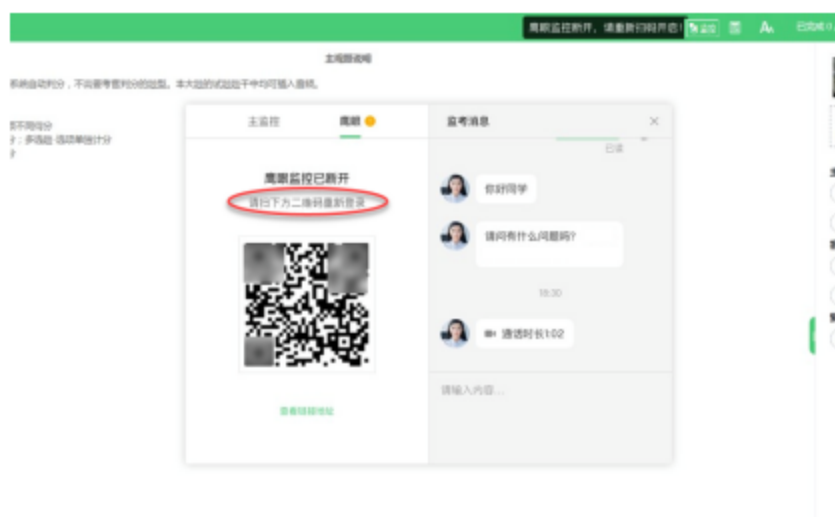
周期监控断开，请重新扫码开启！ 监控 已完成 0

主观题说明

系统自动判分，不需要考官判分的题型，本大题的试题处于中间可插入音频。

题不判分
：多选题 选项单独计分
分

主监控 周期

周期监控已断开
请扫下方二维码重新登录

查看链接地址

监考消息

已读

你好同学

请问有什么问题吗？

18:30

通话时长1:02

请输入内容...